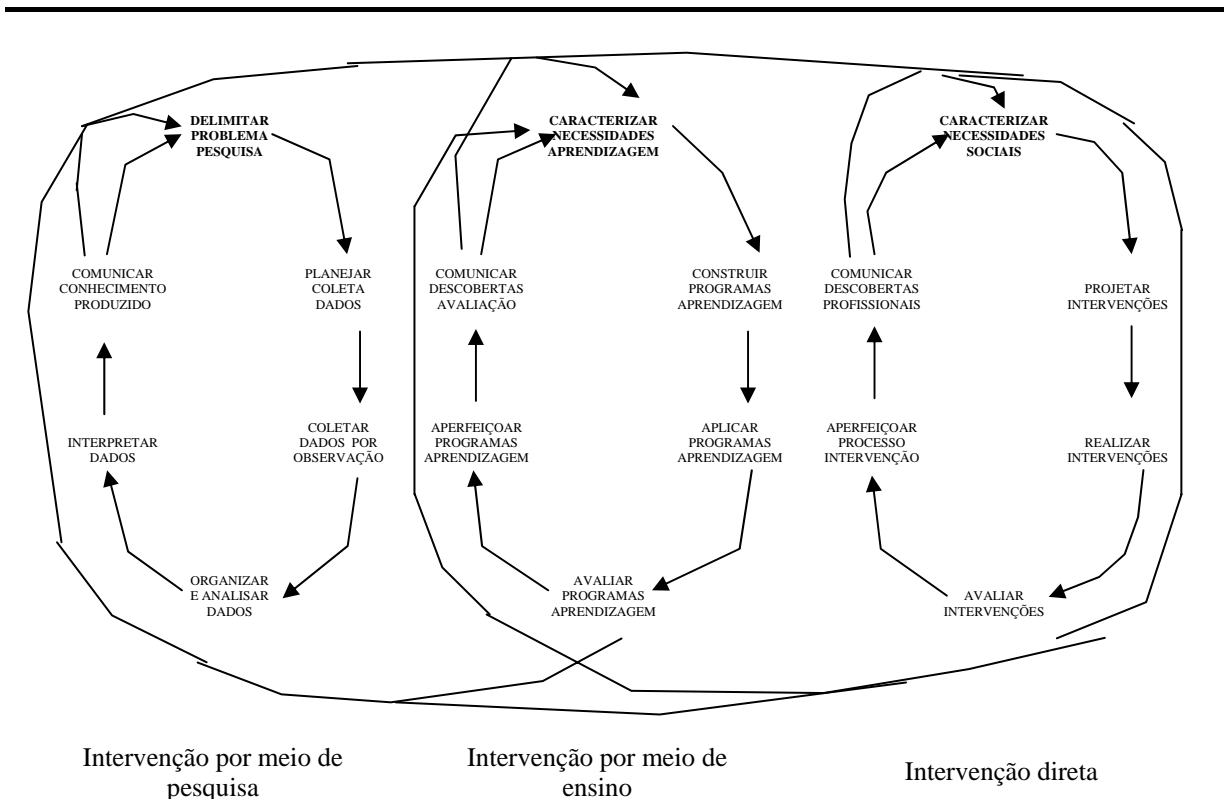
DELIMITAR PROBLEMA PESQUISA

PLANEJAR COLETA DADOS

COLETAR DADOS POR OBSERVAÇÃO

ORGANIZAR E ANALISAR DADOS

INTERPRETAR DADOS

COMUNICAR CONHECIMENTO PRODUZIDO

CARACTERIZAR NECESSIDADES APRENDIZAGEM

CONSTRUIR PROGRAMAS APRENDIZAGEM

APLICAR PROGRAMAS APRENDIZAGEM

AVALIAR PROGRAMAS APRENDIZAGEM

APERFEIÇOAR PROGRAMAS APRENDIZAGEM

COMUNICAR DESCOBERTAS AVALIAÇÃO

CARACTERIZAR NECESSIDADES SOCIAIS

PROJETAR INTERVENÇÕES

REALIZAR INTERVENÇÕES

AVALIAR INTERVENÇÕES

APERFEIÇOAR PROCESSO INTERVENÇÃO

COMUNICAR DESCOBERTAS PROFISSIONAIS

Intervenção por meio de pesquisa

Intervenção por meio de ensino

Intervenção direta